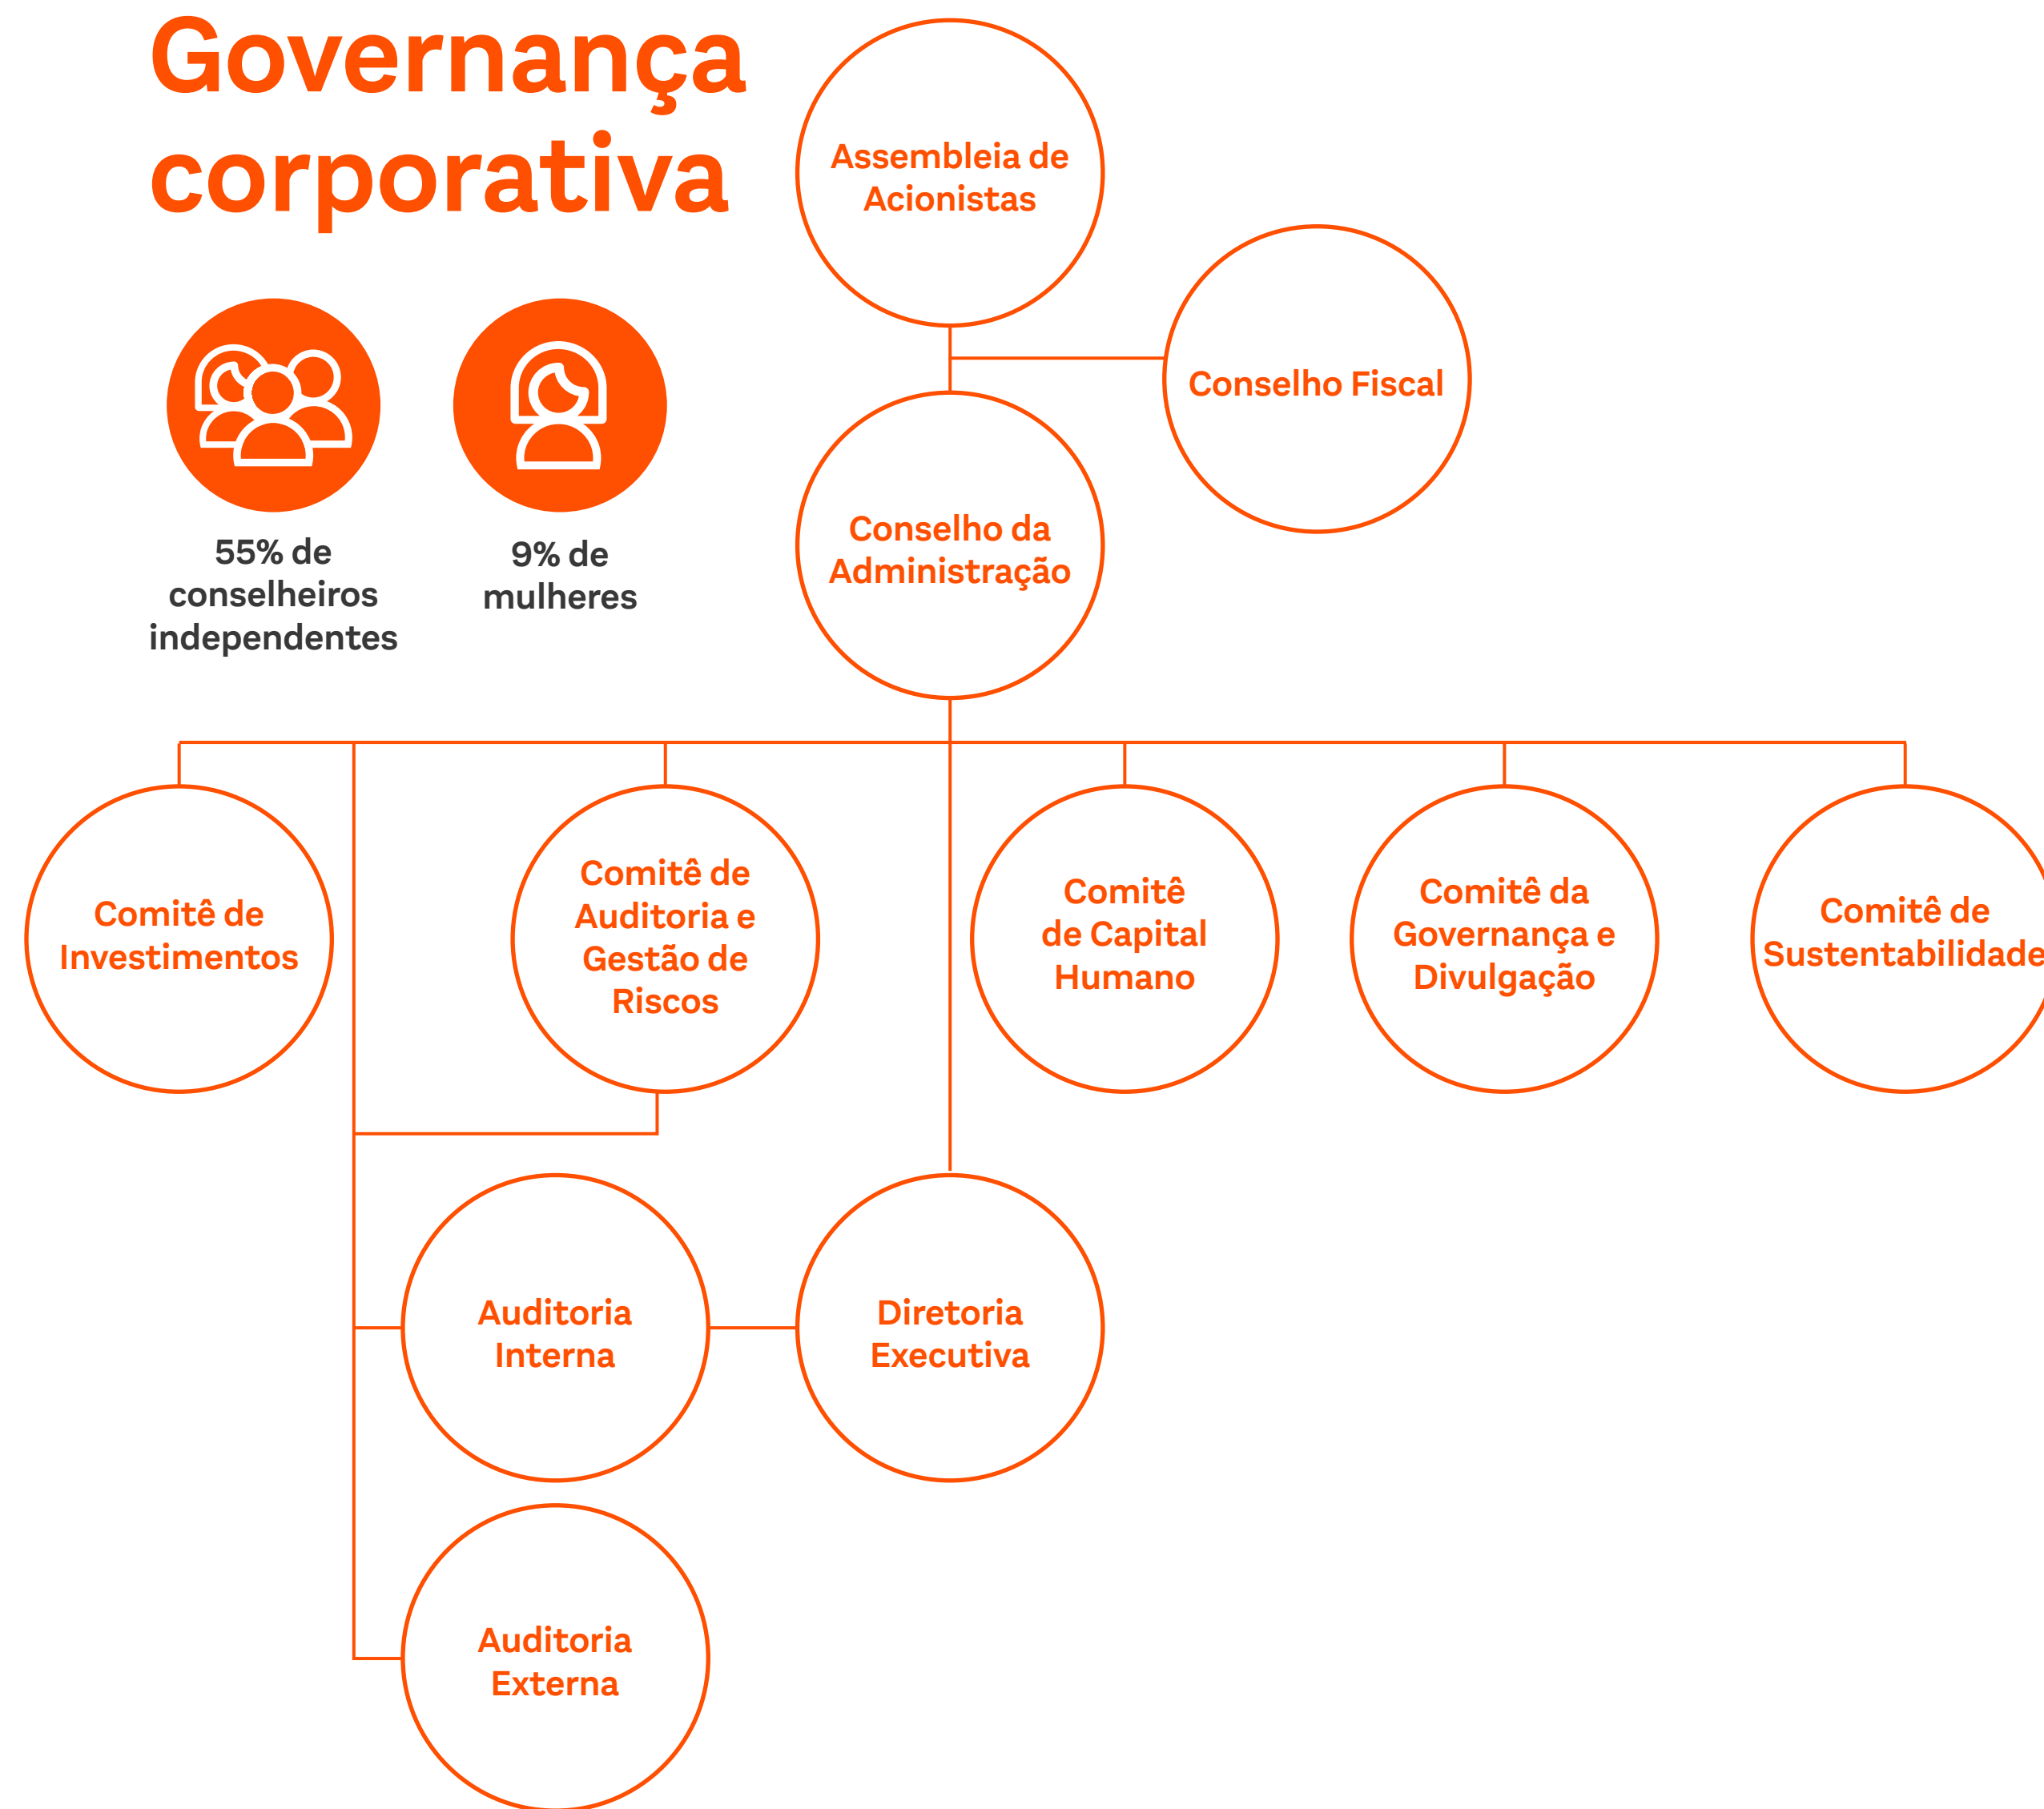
Governança corporativa

55% de conselheiros independentes

9% de mulheres

Assembleia de Acionistas

Conselho Fiscal

Conselho da Administração

Comitê de Investimentos

Comitê de Auditoria e Gestão de Riscos

Comitê de Capital Humano

Comitê da Governança e Divulgação

Comitê de Sustentabilidade

Auditoria Interna

Diretoria Executiva

Auditoria Externa